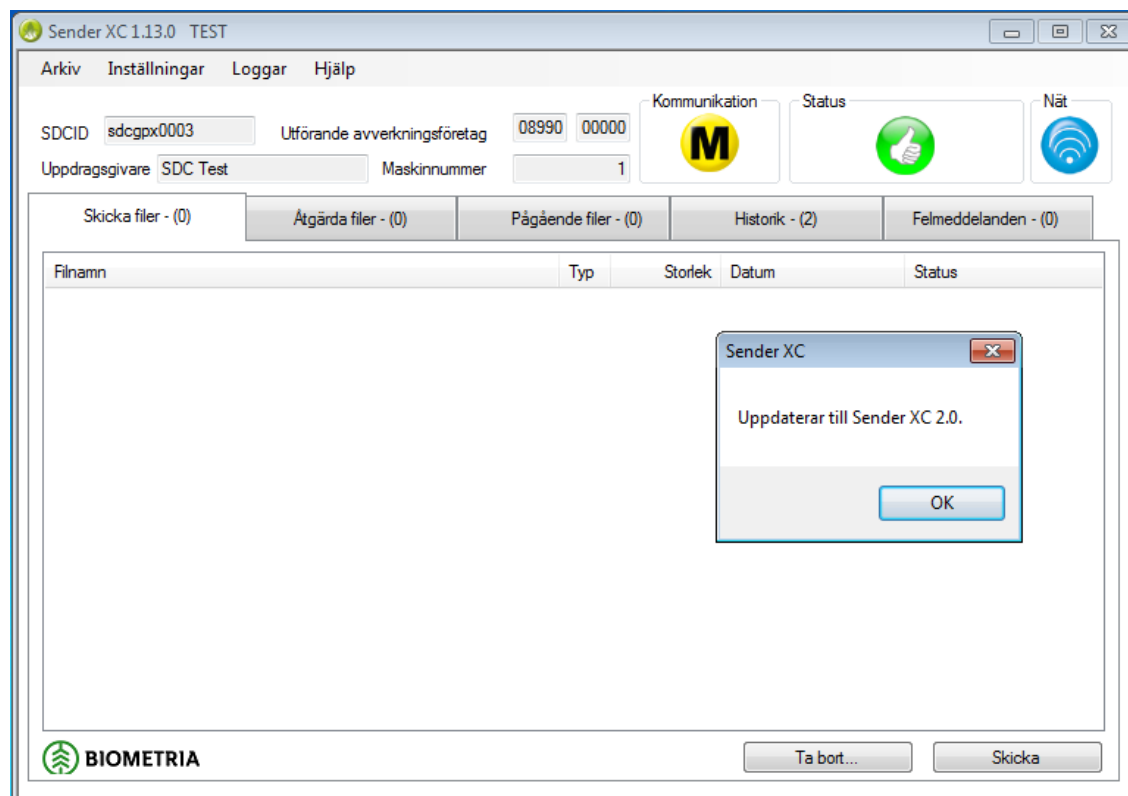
Sender XC 1.13.0 TEST

Arkiv Inställningar Loggar Hjälp

SDCID sdcgpx0003

Utförande avverkningsföretag 08990 00000

Uppdragsgivare SDC Test

Maskinnummer 1

Kommunikation

M

Status

Nät

Skicka filer - (0)

Åtgärda filer - (0)

Pågående filer - (0)

Historik - (2)

Felmeddelanden - (0)

| Filnamn | Typ | Storlek | Datum | Status |
|---|---|---|---|---|

Sender XC

Uppdaterar till Sender XC 2.0.

OK

BIOMETRIA

Ta bort...

Skicka